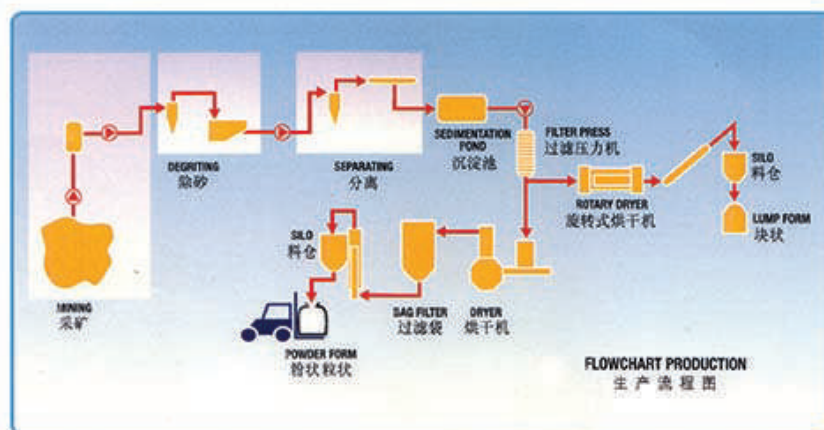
MINING
采矿

DEGRITING
除砂

SEPARATING
分离

SEDIMENTATION POND
沉淀池

FILTER PRESS
过滤压力机

ROTARY DRYER
旋转式烘干机

SILO
料仓

LUMP FORM
块状

SILO
料仓

BAG FILTER
过滤袋

DRYER
烘干机

POWDER FORM
粉状粒状

FLOWCHART PRODUCTION
生产流程图